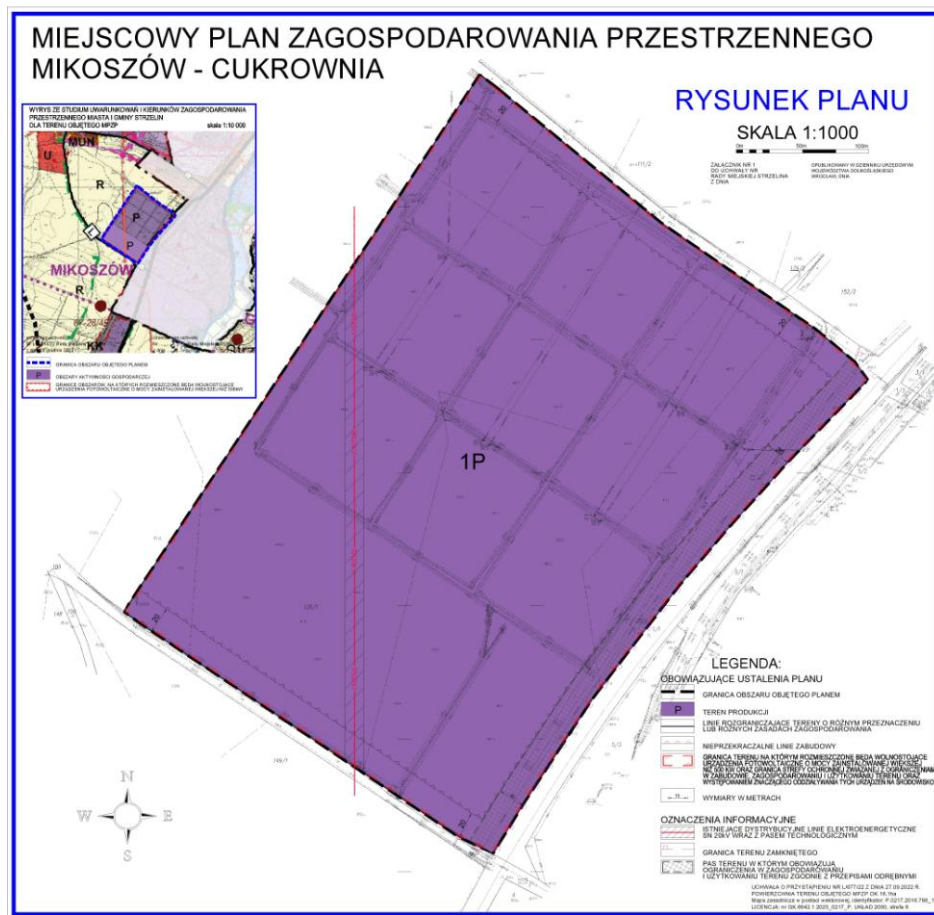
MIEJSCOWY PLAN ZAGOSPODAROWANIA PRZESTRZENNEGO MIKOSZÓW - CUKROWNIA

WYRYS ZE STUDIUM UWARUNKOWAŃ I KIERUNKÓW ZAGOSPODAROWANIA PRZESTRZENNEGO MIASTA I GMINY STRZELIN DLA TERENU OBJĘTEGO MPZP
skala 1:10 000

MUN
U
R
P
P
MIKOSZÓW
R
KK

GRANICA OBSZARU OBJĘTEGO PLANEM
P OBSZARY AKTYWNOŚCI GOSPODARCZEJ
GRANICE OBSZARÓW, NA KTÓRYCH ROZMIESZCZONE BĘDĄ WOLNOSTOJĄCE URZĄDZENIA FOTOWOLTAICZNE O MOCY ZAINSTALOWANEJ WIĘKSZEJ NIŻ 500kW

RYSUNEK PLANU
SKALA 1:1000

ZAŁĄCZNIK NR 1 DO UCHWAŁY NR RADY MIEJSKIEJ STRZELINA Z DNIA
OPUBLIKOWANY W DZIENNIKU URZĘDOWYM WOJEWÓDZTWA DOLNOŚLĄSKIEGO WROCŁAW, DNIA

1P

LEGENDA:
OBOWIĄZUJĄCE USTALENIA PLANU
GRANICA OBSZARU OBJĘTEGO PLANEM
P TEREN PRODUKCJI
LINIE ROZGRANICZAJĄCE TERENY O RÓŻNYM PRZEZNACZENIU LUB RÓŻNYCH ZASADACH ZAGOSPODAROWANIA
NIEPRZEKRACZALNE LINIE ZABUDOWY
GRANICA TERENU NA KTÓRYM ROZMIESZCZONE BĘDĄ WOLNOSTOJĄCE URZĄDZENIA FOTOWOLTAICZNE O MOCY ZAINSTALOWANEJ WIĘKSZEJ NIŻ 500 kW ORAZ GRANICA STREFY OCHRONNEJ ZWIĄZANEJ Z OGRANICZENIAMI W ZABUDOWIE, ZAGOSPODAROWANIU I UŻYTKOWANIU TERENU ORAZ WYSTĘPOWANIEM ZNACZĄCEGO ODDZIAŁYWANIA TYCH URZĄDZEŃ NA ŚRODOWISKO
WYMIARY W METRACH

OZNACZENIA INFORMACYJNE
ISTNIEJĄCE DYSTRYBUCYJNE LINIE ELEKTROENERGETYCZNE SN 20kV WRAZ Z PASEM TECHNOLOGICZNYM
GRANICA TERENU ZAMKNIĘTEGO
PAS TERENU W KTÓRYM OBOWIĄZUJĄ OGRANICZENIA W ZAGOSPODAROWANIU I UŻYTKOWANIU TERENU ZGODNIE Z PRZEPISAMI ODRĘBNYMI

UCHWAŁA O PRZYSTĄPIENIU NR L/477/22 Z DNIA 27.09.2022 R.
POWIERZCHNIA TERENU OBJĘTEGO MPZP OK. 16,1ha
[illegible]

N
W
E
S